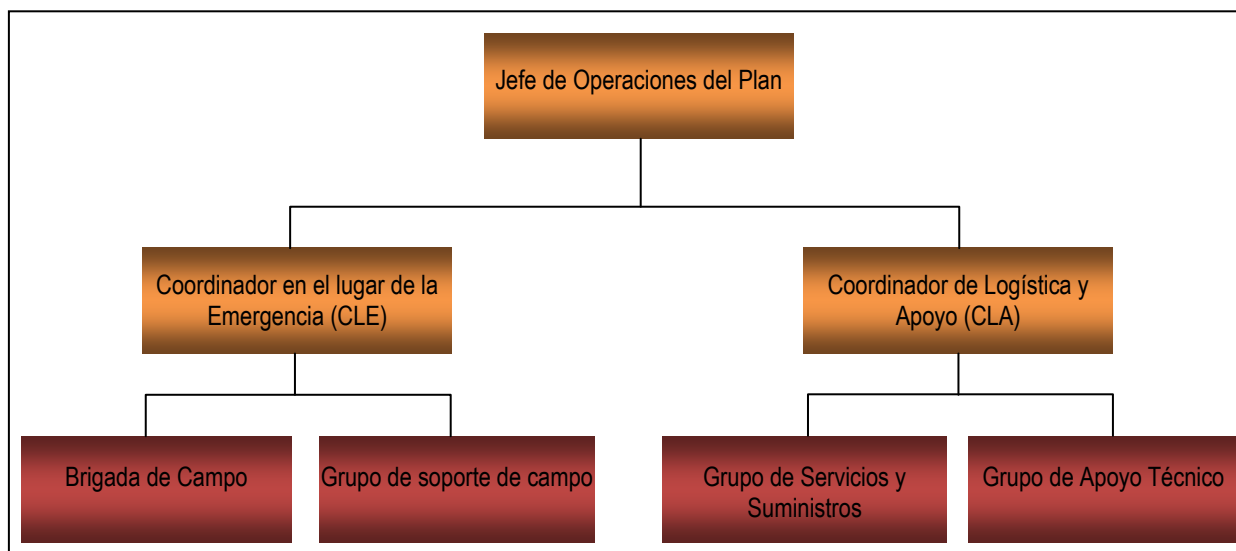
Jefe de Operaciones del Plan

Coordinador en el lugar de la Emergencia (CLE)

Coordinador de Logística y Apoyo (CLA)

Brigada de Campo

Grupo de soporte de campo

Grupo de Servicios y Suministros

Grupo de Apoyo Técnico